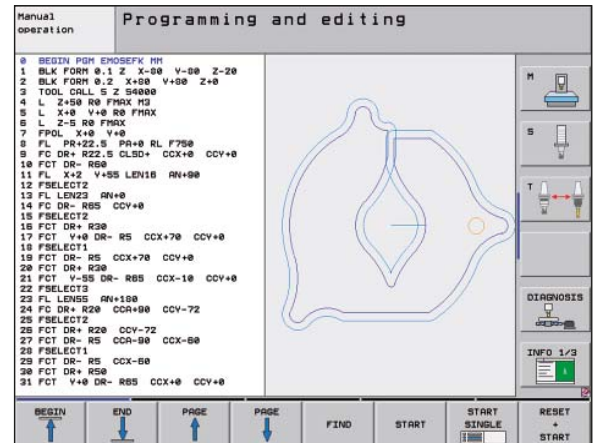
Manual operation

Programming and editing

0 BEGIN PGM EMOSEFK MM
1 BLK FORM 0.1 Z X-80 Y-80 Z-20
2 BLK FORM 0.2 X+80 Y+80 Z+0
3 TOOL CALL 5 Z S4000
4 L Z+50 R0 FMAX M3
5 L X+0 Y+0 R0 FMAX
6 L Z-5 R0 FMAX
7 FPOL X+0 Y+0
8 FL PR+22.5 PA+0 RL F750
9 FC DR+ R22.5 CLSD+ CCX+0 CCY+0
10 FCT DR- R60
11 FL X+2 Y+55 LEN16 AN+90
12 FSELECT2
13 FL LEN23 AN+0
14 FC DR- R65 CCY+0
15 FSELECT2
16 FCT DR+ R30
17 FCT Y+0 DR- R5 CCX+70 CCY+0
18 FSELECT1
19 FCT DR- R5 CCX+70 CCY+0
20 FCT DR+ R30
21 FCT Y-55 DR- R65 CCX-10 CCY+0
22 FSELECT3
23 FL LEN55 AN+180
24 FC DR+ R20 CCA+90 CCY-72
25 FSELECT2
26 FCT DR+ R20 CCY-72
27 FCT DR- R5 CCA-90 CCX-60
28 FSELECT1
29 FCT DR- R5 CCX-60
30 FCT DR+ R50
31 FCT Y+0 DR- R65 CCX+0 CCY+0

M

S

T

DIAGNOSIS

INFO 1/3

BEGIN

END

PAGE

PAGE

FIND

START

START SINGLE

RESET + START